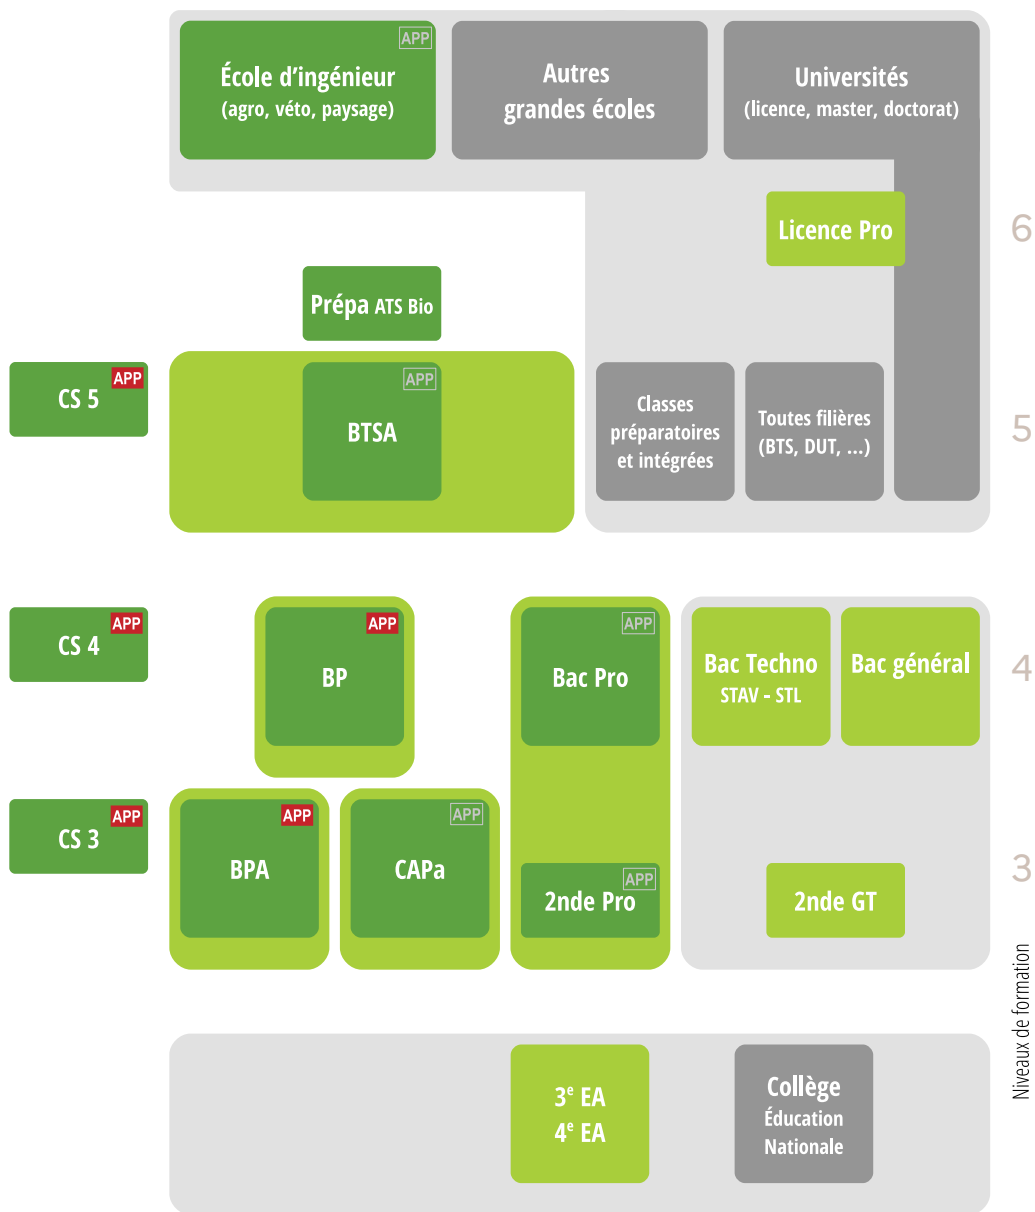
APP
École d'ingénieur
(agro, véto, paysage)

Autres grandes écoles

Universités
(licence, master, doctorat)

Licence Pro

6

Prépa ATS Bio

CS 5 APP

APP
BTSA

Classes préparatoires et intégrées

Toutes filières (BTS, DUT, ...)

5

CS 4 APP

APP
BP

APP
Bac Pro

Bac Techno
STAV - STL

Bac général

4

CS 3 APP

APP
BPA

APP
CAPa

APP
2nde Pro

2nde GT

3

$3^e$ EA
$4^e$ EA

Collège
Éducation Nationale

Niveaux de formation